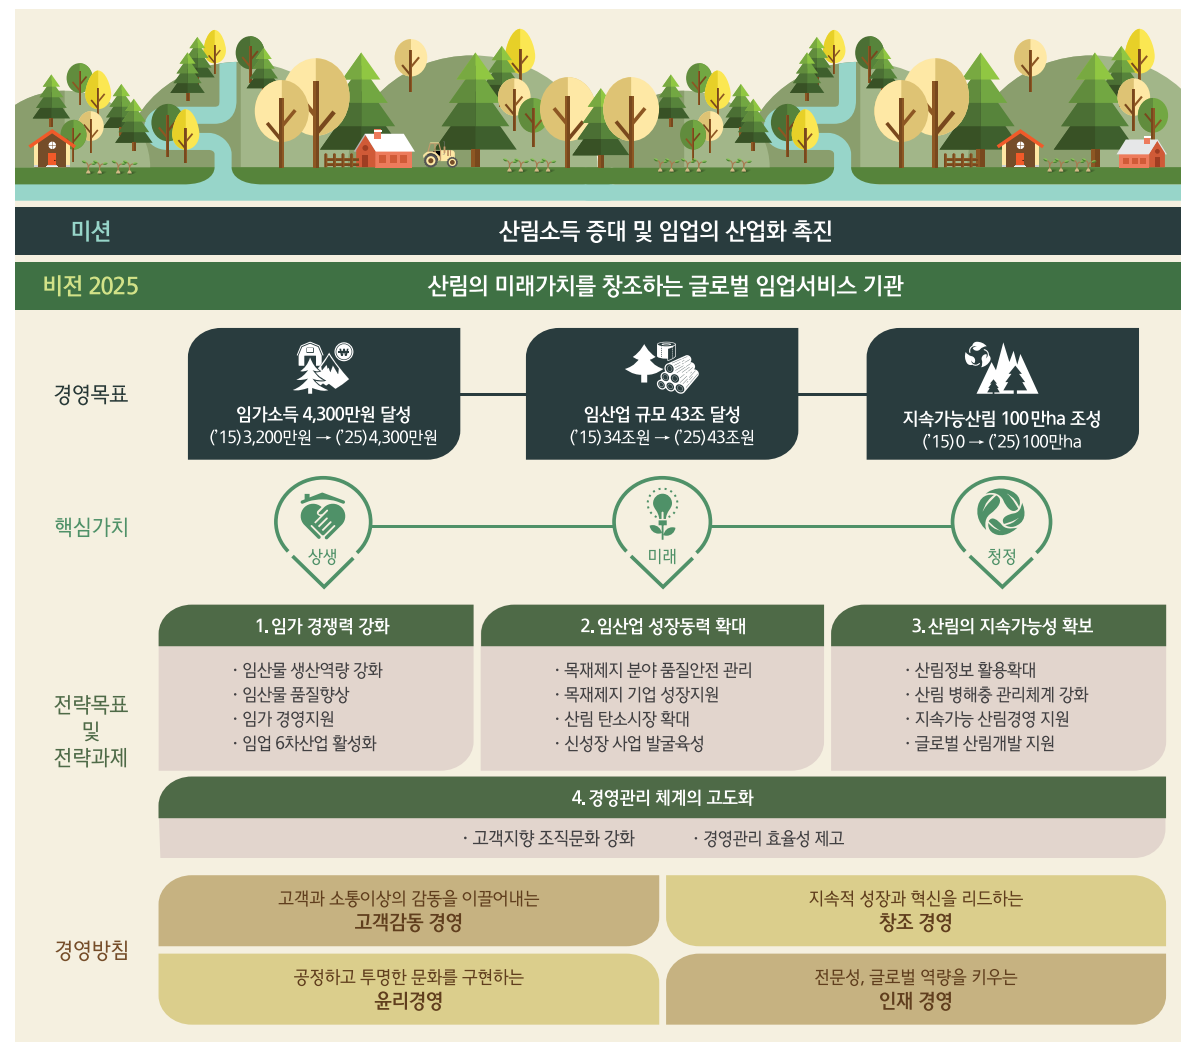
미션

산림소득 증대 및 임업의 산업화 촉진

비전 2025

산림의 미래가치를 창조하는 글로벌 임업서비스 기관

경영목표

임가소득 4,300만원 달성
('15)3,200만원 → ('25)4,300만원

임산업 규모 43조 달성
('15)34조원 → ('25)43조원

지속가능산림 100만ha 조성
('15)0 → ('25)100만ha

핵심가치

상생

미래

청정

전략목표 및 전략과제

1. 임가 경쟁력 강화

· 임산물 생산역량 강화
· 임산물 품질향상
· 임가 경영지원
· 임업 6차산업 활성화

2. 임산업 성장동력 확대

· 목재제지 분야 품질안전 관리
· 목재제지 기업 성장지원
· 산림 탄소시장 확대
· 신성장 사업 발굴육성

3. 산림의 지속가능성 확보

· 산림정보 활용확대
· 산림 병해충 관리체계 강화
· 지속가능 산림경영 지원
· 글로벌 산림개발 지원

4. 경영관리 체계의 고도화

· 고객지향 조직문화 강화
· 경영관리 효율성 제고

경영방침

고객과 소통이상의 감동을 이끌어내는
고객감동 경영

지속적 성장과 혁신을 리드하는
창조 경영

공정하고 투명한 문화를 구현하는
윤리경영

전문성, 글로벌 역량을 키우는
인재 경영